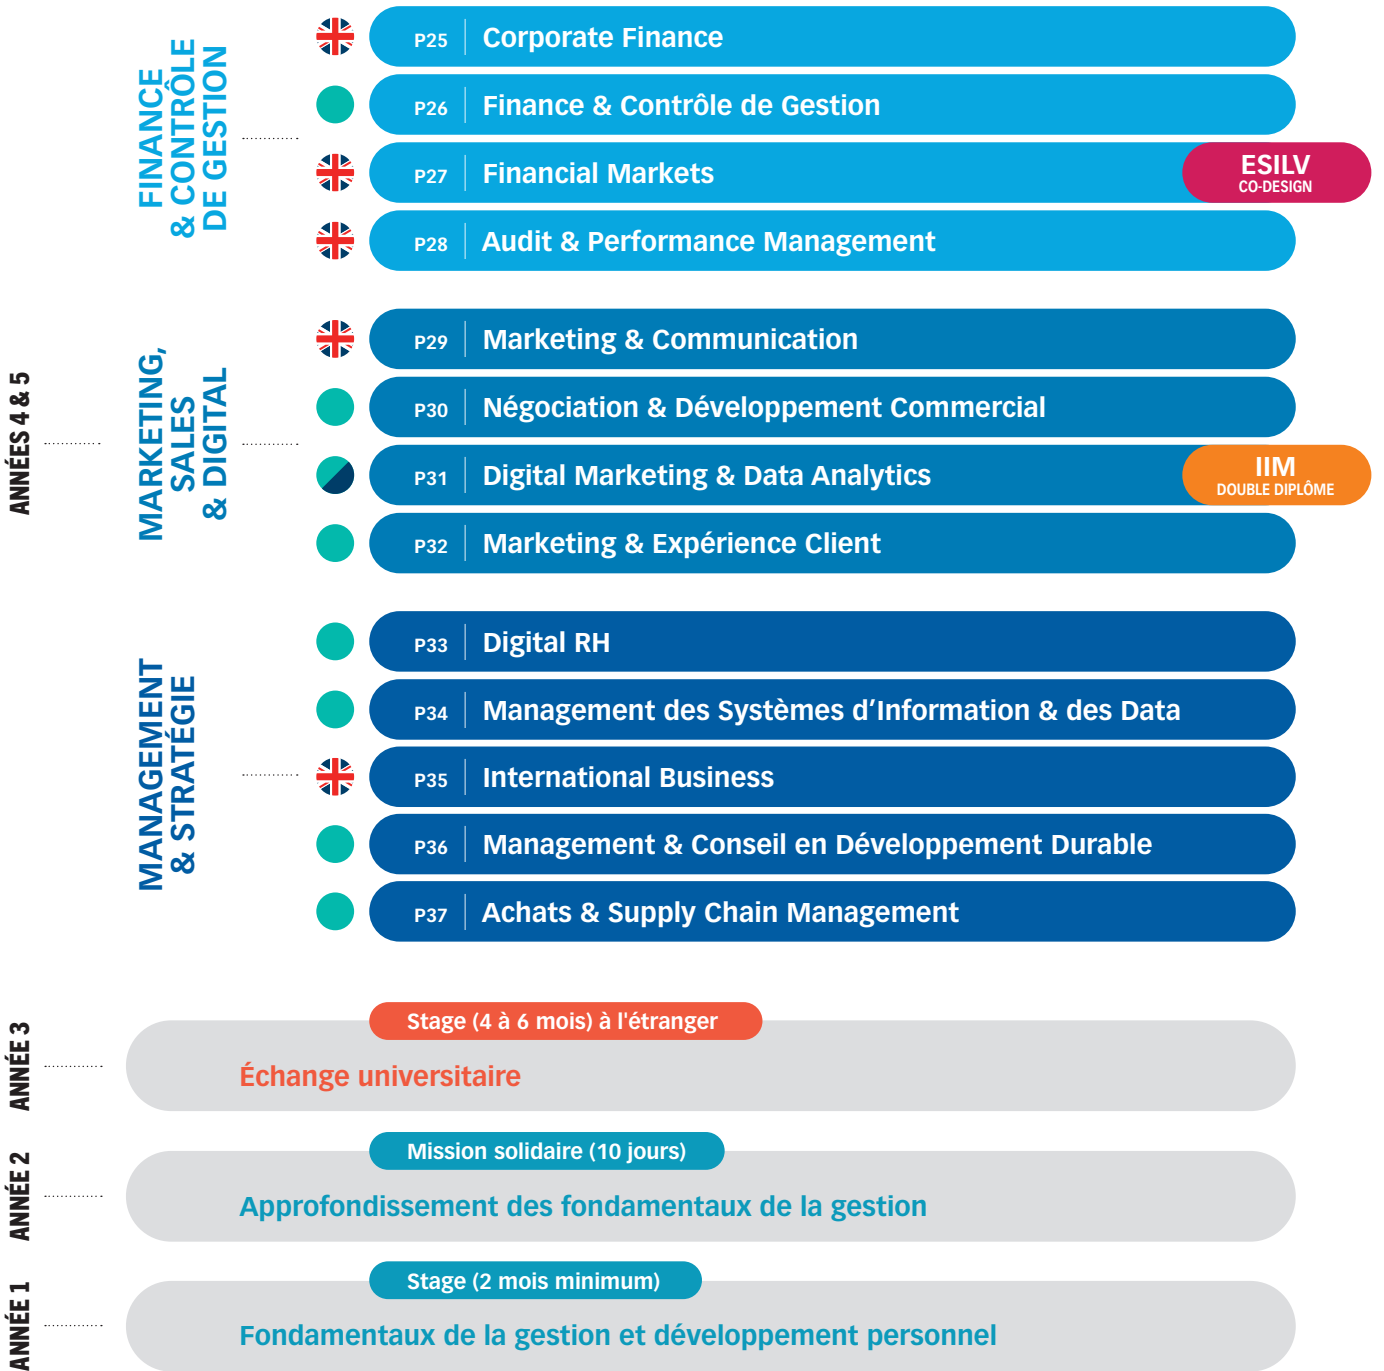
ANNÉES 4 & 5

FINANCE & CONTRÔLE DE GESTION

P25 Corporate Finance

P26 Finance & Contrôle de Gestion

P27 Financial Markets

ESILV CO-DESIGN

P28 Audit & Performance Management

MARKETING, SALES & DIGITAL

P29 Marketing & Communication

P30 Négociation & Développement Commercial

P31 Digital Marketing & Data Analytics

IIM DOUBLE DIPLÔME

P32 Marketing & Expérience Client

MANAGEMENT & STRATÉGIE

P33 Digital RH

P34 Management des Systèmes d'Information & des Data

P35 International Business

P36 Management & Conseil en Développement Durable

P37 Achats & Supply Chain Management

ANNÉE 3

Stage (4 à 6 mois) à l'étranger

Échange universitaire

ANNÉE 2

Mission solidaire (10 jours)

Approfondissement des fondamentaux de la gestion

ANNÉE 1

Stage (2 mois minimum)

Fondamentaux de la gestion et développement personnel